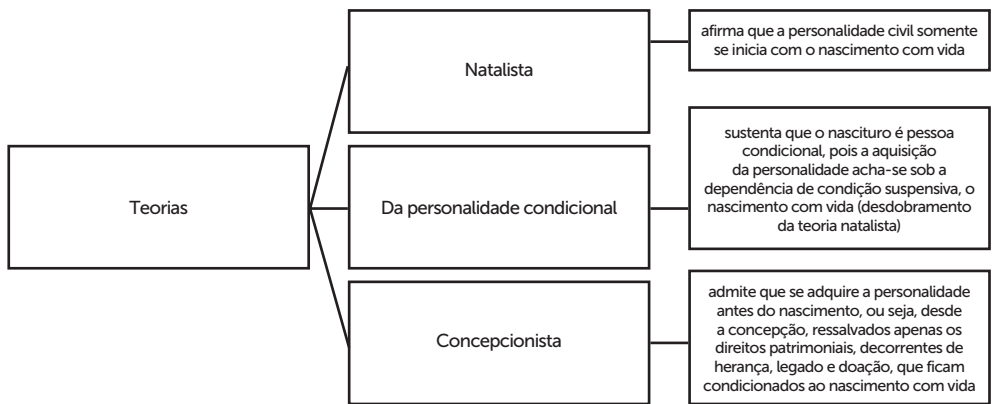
Teorias

Natalista

afirma que a personalidade civil somente se inicia com o nascimento com vida

Da personalidade condicional

sustenta que o nascituro é pessoa condicional, pois a aquisição da personalidade acha-se sob a dependência de condição suspensiva, o nascimento com vida (desdobramento da teoria natalista)

Concepcionista

admite que se adquire a personalidade antes do nascimento, ou seja, desde a concepção, ressalvados apenas os direitos patrimoniais, decorrentes de herança, legado e doação, que ficam condicionados ao nascimento com vida